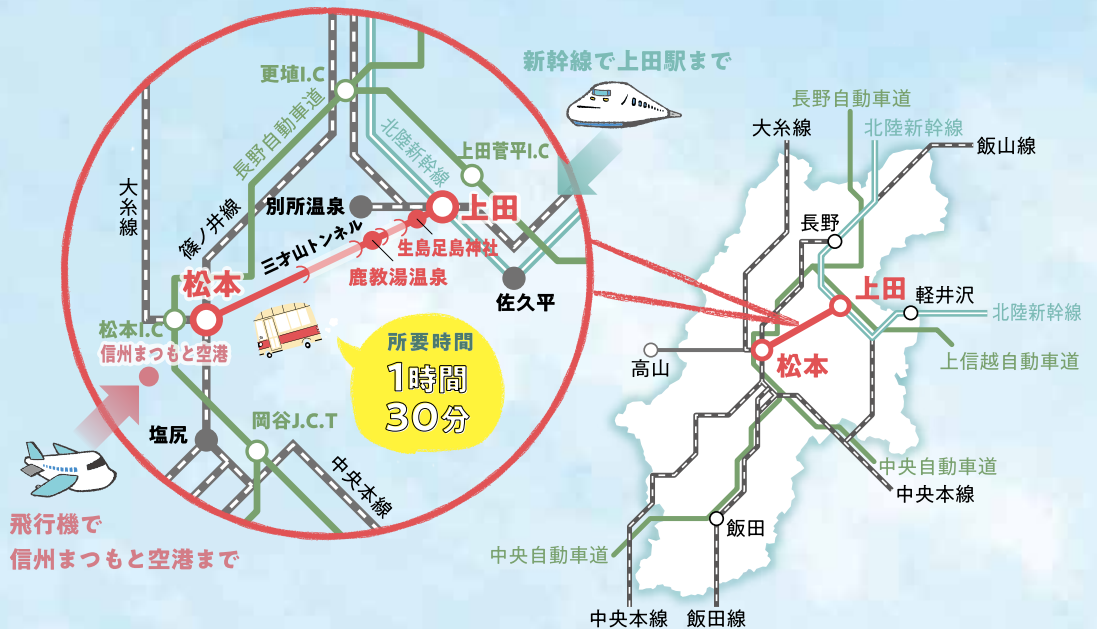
新幹線で上田駅まで

更埴I.C
長野自動車道
北陸新幹線
上田菅平I.C
大糸線
篠ノ井線
別所温泉
上田
三才山トンネル
生島足島神社
鹿教湯温泉
松本
佐久平
松本I.C
信州まつもと空港
所要時間
1時間
30分
塩尻
岡谷J.C.T
中央本線

飛行機で
信州まつもと空港まで

長野自動車道
大糸線
北陸新幹線
飯山線
長野
上田
軽井沢
北陸新幹線
上信越自動車道
高山
松本
中央自動車道
中央本線
飯田
中央自動車道
中央本線
飯田線